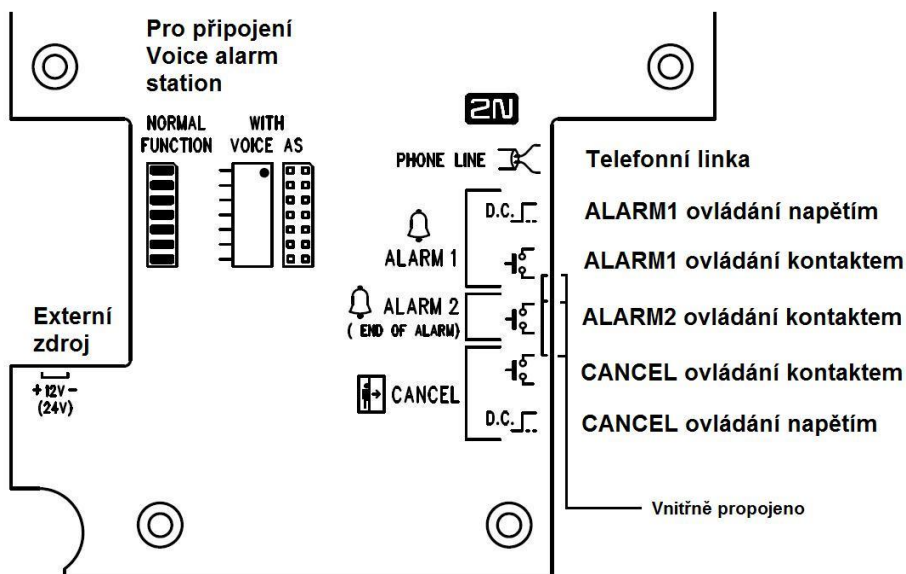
Pro připojení Voice alarm station

NORMAL FUNCTION

WITH VOICE AS

2N

PHONE LINE

Telefonní linka

D.C.

ALARM1 ovládání napětím

ALARM 1

ALARM1 ovládání kontaktem

Externí zdroj

ALARM 2 ( END OF ALARM)

ALARM2 ovládání kontaktem

+ 12V − (24V)

CANCEL

CANCEL ovládání kontaktem

D.C.

CANCEL ovládání napětím

Vnitřně propojeno